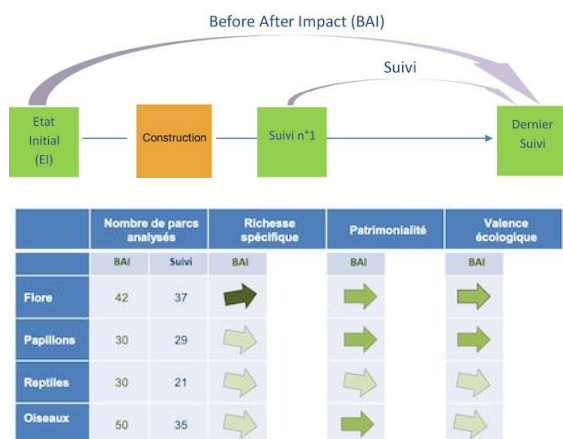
Before After Impact (BAI)

Suivi

Etat Initial (EI)

Construction

Suivi n°1

Dernier Suivi

| | Nombre de parcs analysés | | Richesse spécifique | Patrimonialité | Valence écologique |
|---|---|---|---|---|---|
| | BAI | Suivi | BAI | BAI | BAI |
| Flore | 42 | 37 | | | |
| Papillons | 30 | 29 | | | |
| Reptiles | 30 | 21 | | | |
| Oiseaux | 50 | 35 | | | |